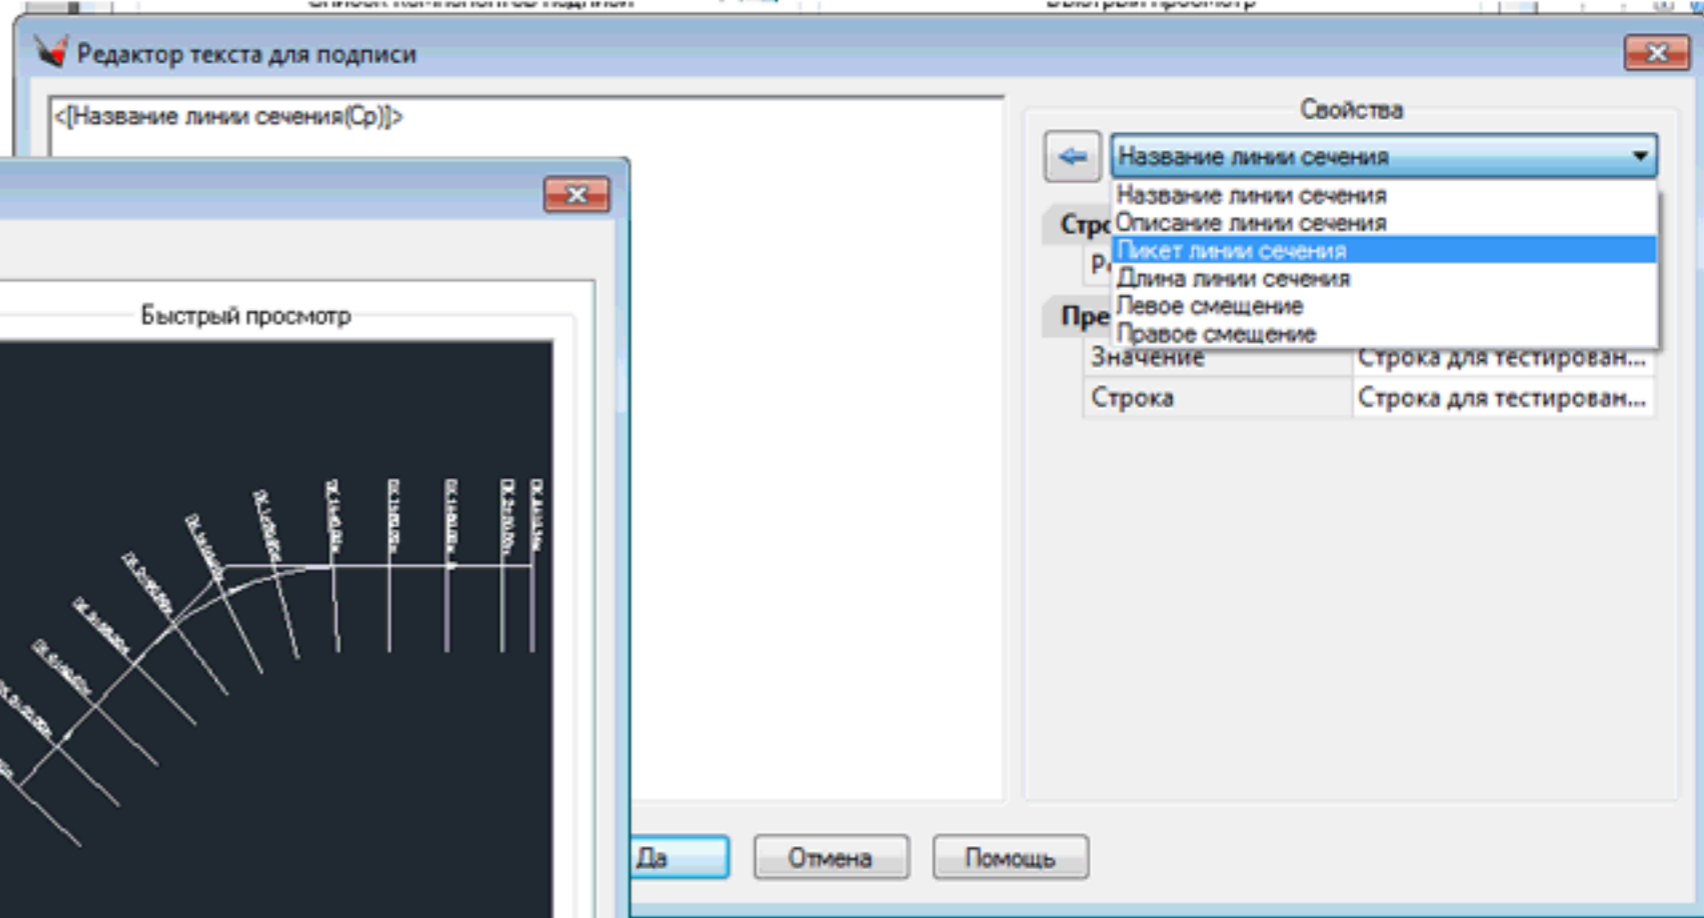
Редактор текста для подписи

<[Название линии сечения(Ср)]>

Быстрый просмотр

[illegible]

Свойства

Название линии сечения

Название линии сечения
Описание линии сечения
Пикет линии сечения
Длина линии сечения
Левое смещение
Правое смещение

Стро
Р
Пре

| Значение | Строка для тестирован... |
|---|---|
| Строка | Строка для тестирован... |

Да
Отмена
Помощь